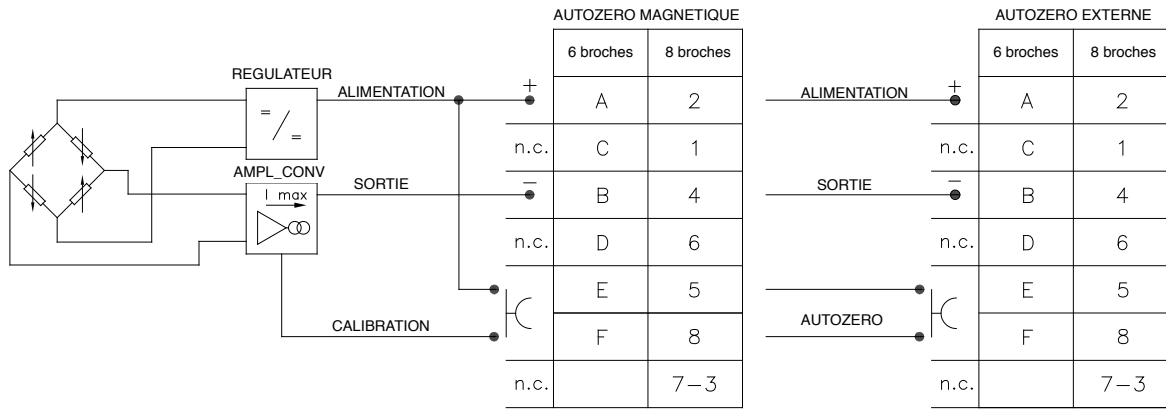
REGULATEUR

$=/=$

AMPL_CONV

I max

ALIMENTATION

SORTIE

CALIBRATION

AUTOZERO MAGNETIQUE

| | 6 broches | 8 broches |
|---|---|---|
| + | A | 2 |
| n.c. | C | 1 |
| − | B | 4 |
| n.c. | D | 6 |
| | E | 5 |
| | F | 8 |
| n.c. | | 7−3 |

ALIMENTATION

SORTIE

AUTOZERO

AUTOZERO EXTERNE

| | 6 broches | 8 broches |
|---|---|---|
| + | A | 2 |
| n.c. | C | 1 |
| − | B | 4 |
| n.c. | D | 6 |
| | E | 5 |
| | F | 8 |
| n.c. | | 7−3 |